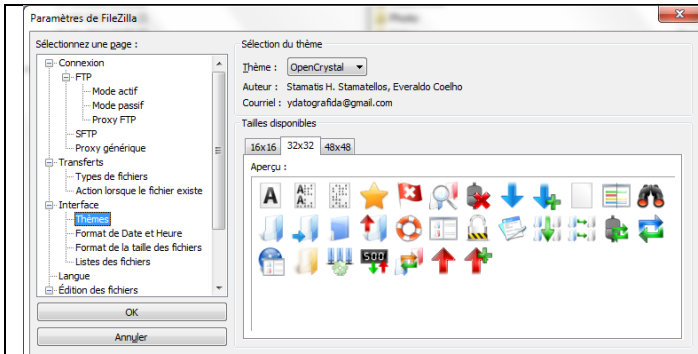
Paramètres de FileZilla

Sélectionnez une page :

Connexion
FTP
Mode actif
Mode passif
Proxy FTP
SFTP
Proxy générique
Transferts
Types de fichiers
Action lorsque le fichier existe
Interface
Thèmes
Format de Date et Heure
Format de la taille des fichiers
Listes des fichiers
Langue
Édition des fichiers

OK
Annuler

Sélection du thème

Thème : OpenCrystal

Auteur : Stamatis H. Stamatellos, Everaldo Coelho
Courriel : ydatografida@gmail.com

Tailles disponibles

16x16 32x32 48x48

Aperçu :

A

500